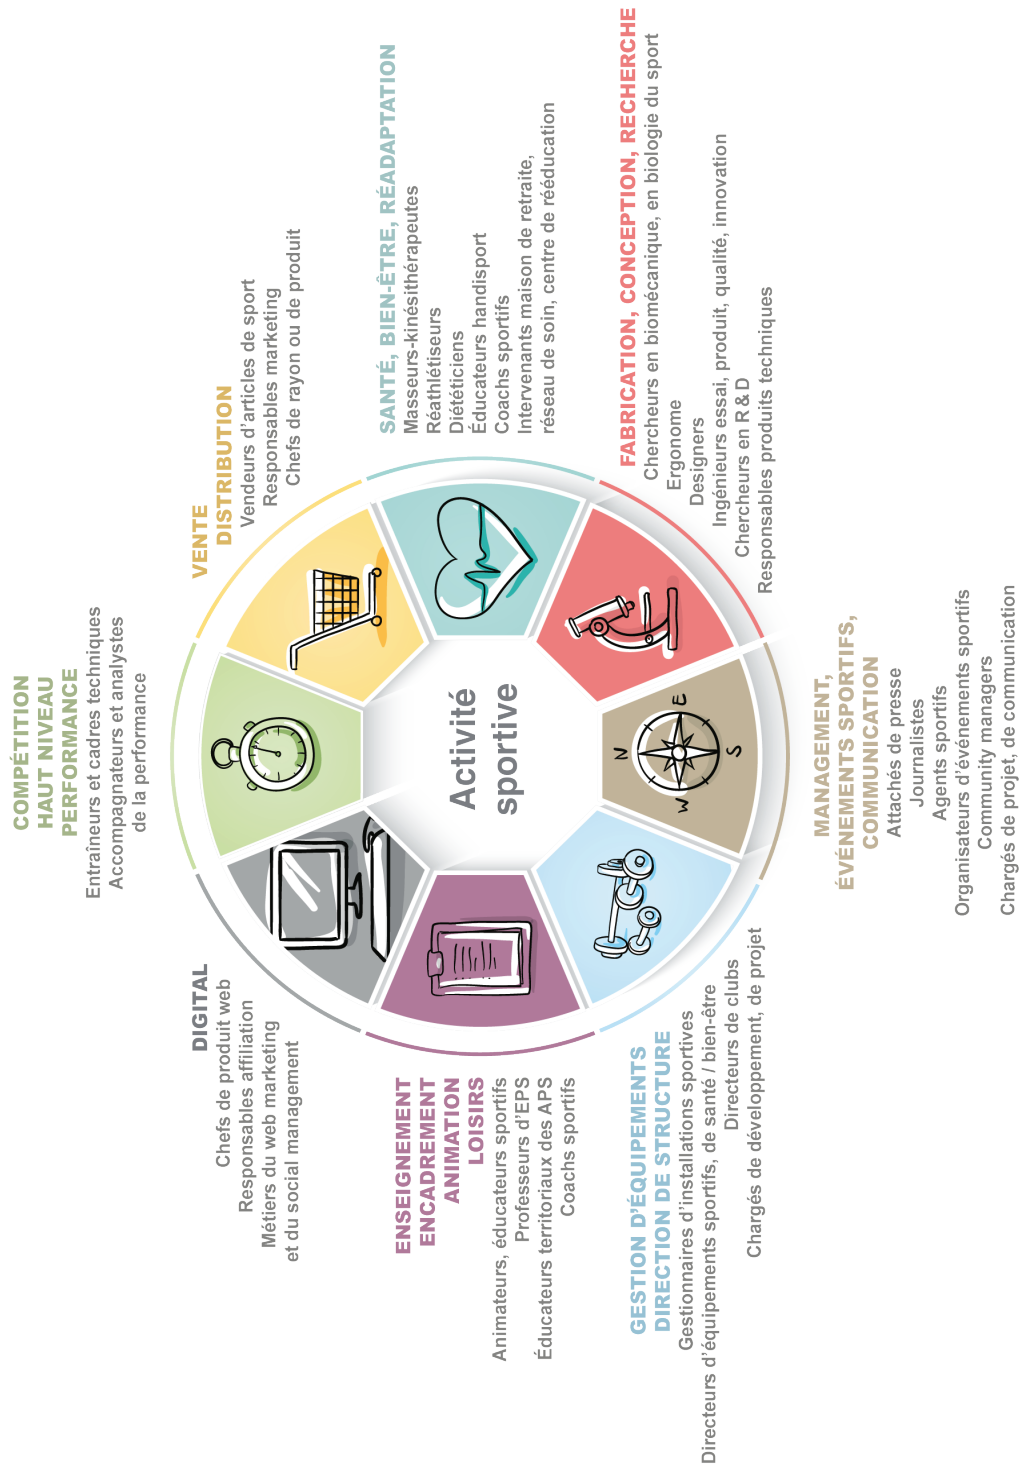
Activité sportive

COMPÉTITION
HAUT NIVEAU
PERFORMANCE
Entraîneurs et cadres techniques
Accompagnateurs et analystes de la performance

VENTE
DISTRIBUTION
Vendeurs d'articles de sport
Responsables marketing
Chefs de rayon ou de produit

SANTÉ, BIEN-ÊTRE, RÉADAPTATION
Masseurs-kinésithérapeutes
Réathlétiseurs
Diététiciens
Éducateurs handisport
Coachs sportifs
Intervenants maison de retraite, réseau de soin, centre de rééducation

FABRICATION, CONCEPTION, RECHERCHE
Chercheurs en biomécanique, en biologie du sport
Ergonome
Designers
Ingénieurs essai, produit, qualité, innovation
Chercheurs en R & D
Responsables produits techniques

MANAGEMENT,
ÉVÉNEMENTS SPORTIFS,
COMMUNICATION
Attachés de presse
Journalistes
Agents sportifs
Organisateurs d'événements sportifs
Community managers
Chargés de projet, de communication

GESTION D'ÉQUIPEMENTS
DIRECTION DE STRUCTURE
Gestionnaires d'installations sportives
Directeurs d'équipements sportifs, de santé / bien-être
Directeurs de clubs
Chargés de développement, de projet

ENSEIGNEMENT
ENCADREMENT
ANIMATION
LOISIRS
Animateurs, éducateurs sportifs
Professeurs d'EPS
Éducateurs territoriaux des APS
Coachs sportifs

DIGITAL
Chefs de produit web
Responsables affiliation
Métiers du web marketing et du social management

N E S W